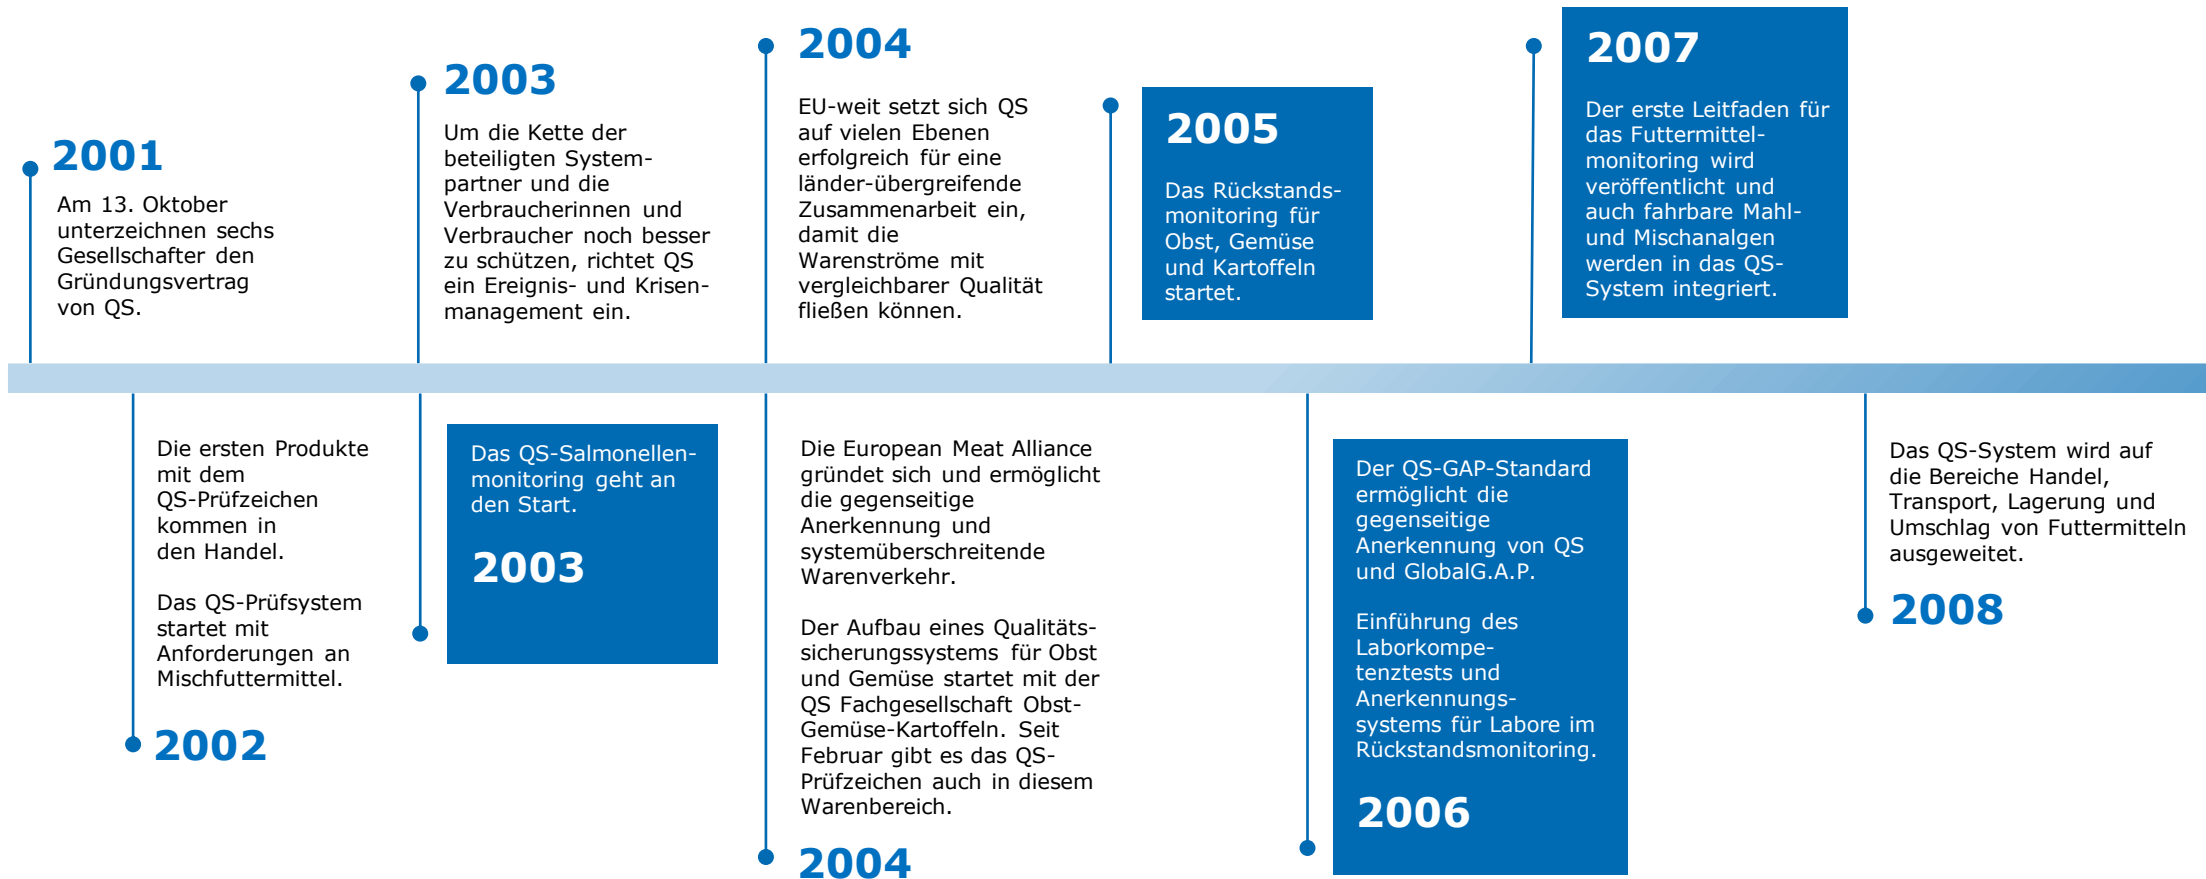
2001
Am 13. Oktober unterzeichnen sechs Gesellschafter den Gründungsvertrag von QS.

2003
Um die Kette der beteiligten Systempartner und die Verbraucherinnen und Verbraucher noch besser zu schützen, richtet QS ein Ereignis- und Krisenmanagement ein.

2004
EU-weit setzt sich QS auf vielen Ebenen erfolgreich für eine länder-übergreifende Zusammenarbeit ein, damit die Warenströme mit vergleichbarer Qualität fließen können.

2005
Das Rückstandsmonitoring für Obst, Gemüse und Kartoffeln startet.

2007
Der erste Leitfaden für das Futtermittelmonitoring wird veröffentlicht und auch fahrbare Mahl- und Mischanalgen werden in das QS-System integriert.

Die ersten Produkte mit dem QS-Prüfzeichen kommen in den Handel.

Das QS-Prüfsystem startet mit Anforderungen an Mischfuttermittel.

2002

Das QS-Salmonellenmonitoring geht an den Start.

2003

Die European Meat Alliance gründet sich und ermöglicht die gegenseitige Anerkennung und systemüberschreitende Warenverkehr.

Der Aufbau eines Qualitätssicherungssystems für Obst und Gemüse startet mit der QS Fachgesellschaft Obst-Gemüse-Kartoffeln. Seit Februar gibt es das QS-Prüfzeichen auch in diesem Warenbereich.

2004

Der QS-GAP-Standard ermöglicht die gegenseitige Anerkennung von QS und GlobalG.A.P.

Einführung des Laborkompetenztests und Anerkennungssystems für Labore im Rückstandsmonitoring.

2006

Das QS-System wird auf die Bereiche Handel, Transport, Lagerung und Umschlag von Futtermitteln ausgeweitet.

2008